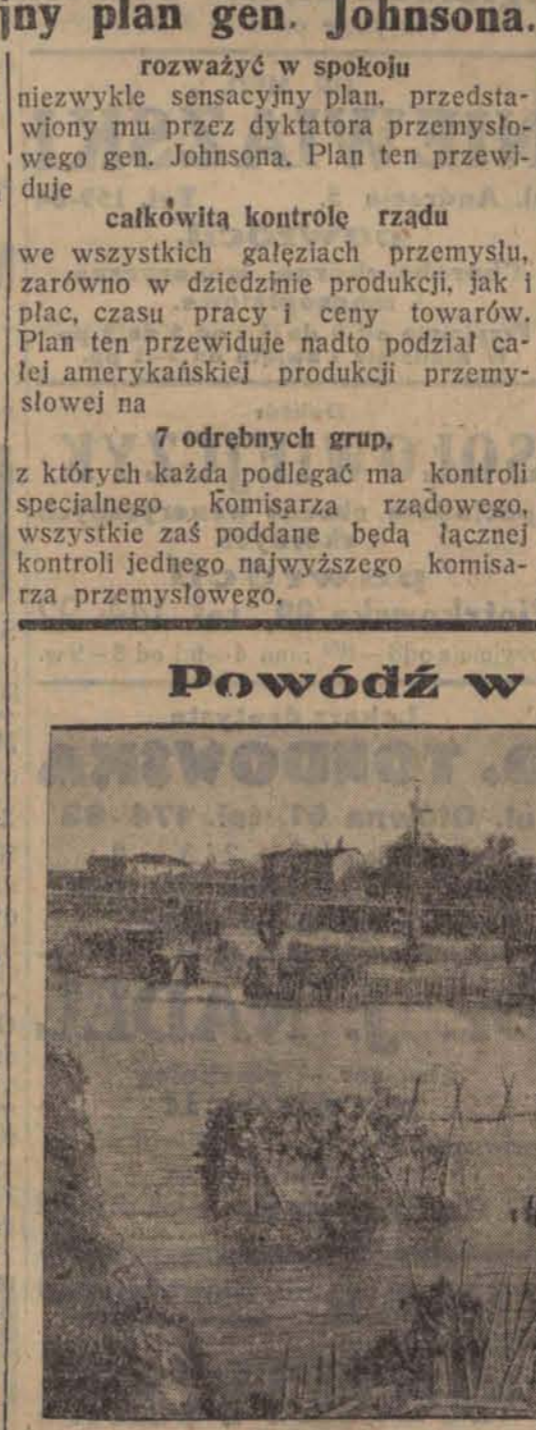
jny plan gen. Johnsona.

rozważyć w spokoju

niezwykle sensacyjny plan, przedstawiony mu przez dyktatora przemysłowego gen. Johnsona. Plan ten przewiduje

całkowitą kontrolę rządu

we wszystkich gałęziach przemysłu, zarówno w dziedzinie produkcji, jak i płac, czasu pracy i ceny towarów. Plan ten przewiduje nadto podział całej amerykańskiej produkcji przemysłowej na

7 odrębnych grup,

z których każda podlegać ma kontroli specjalnego komisarza rządowego, wszystkie zaś poddane będą łącznej kontroli jednego najwyższego komisarza przemysłowego.

Powódź w